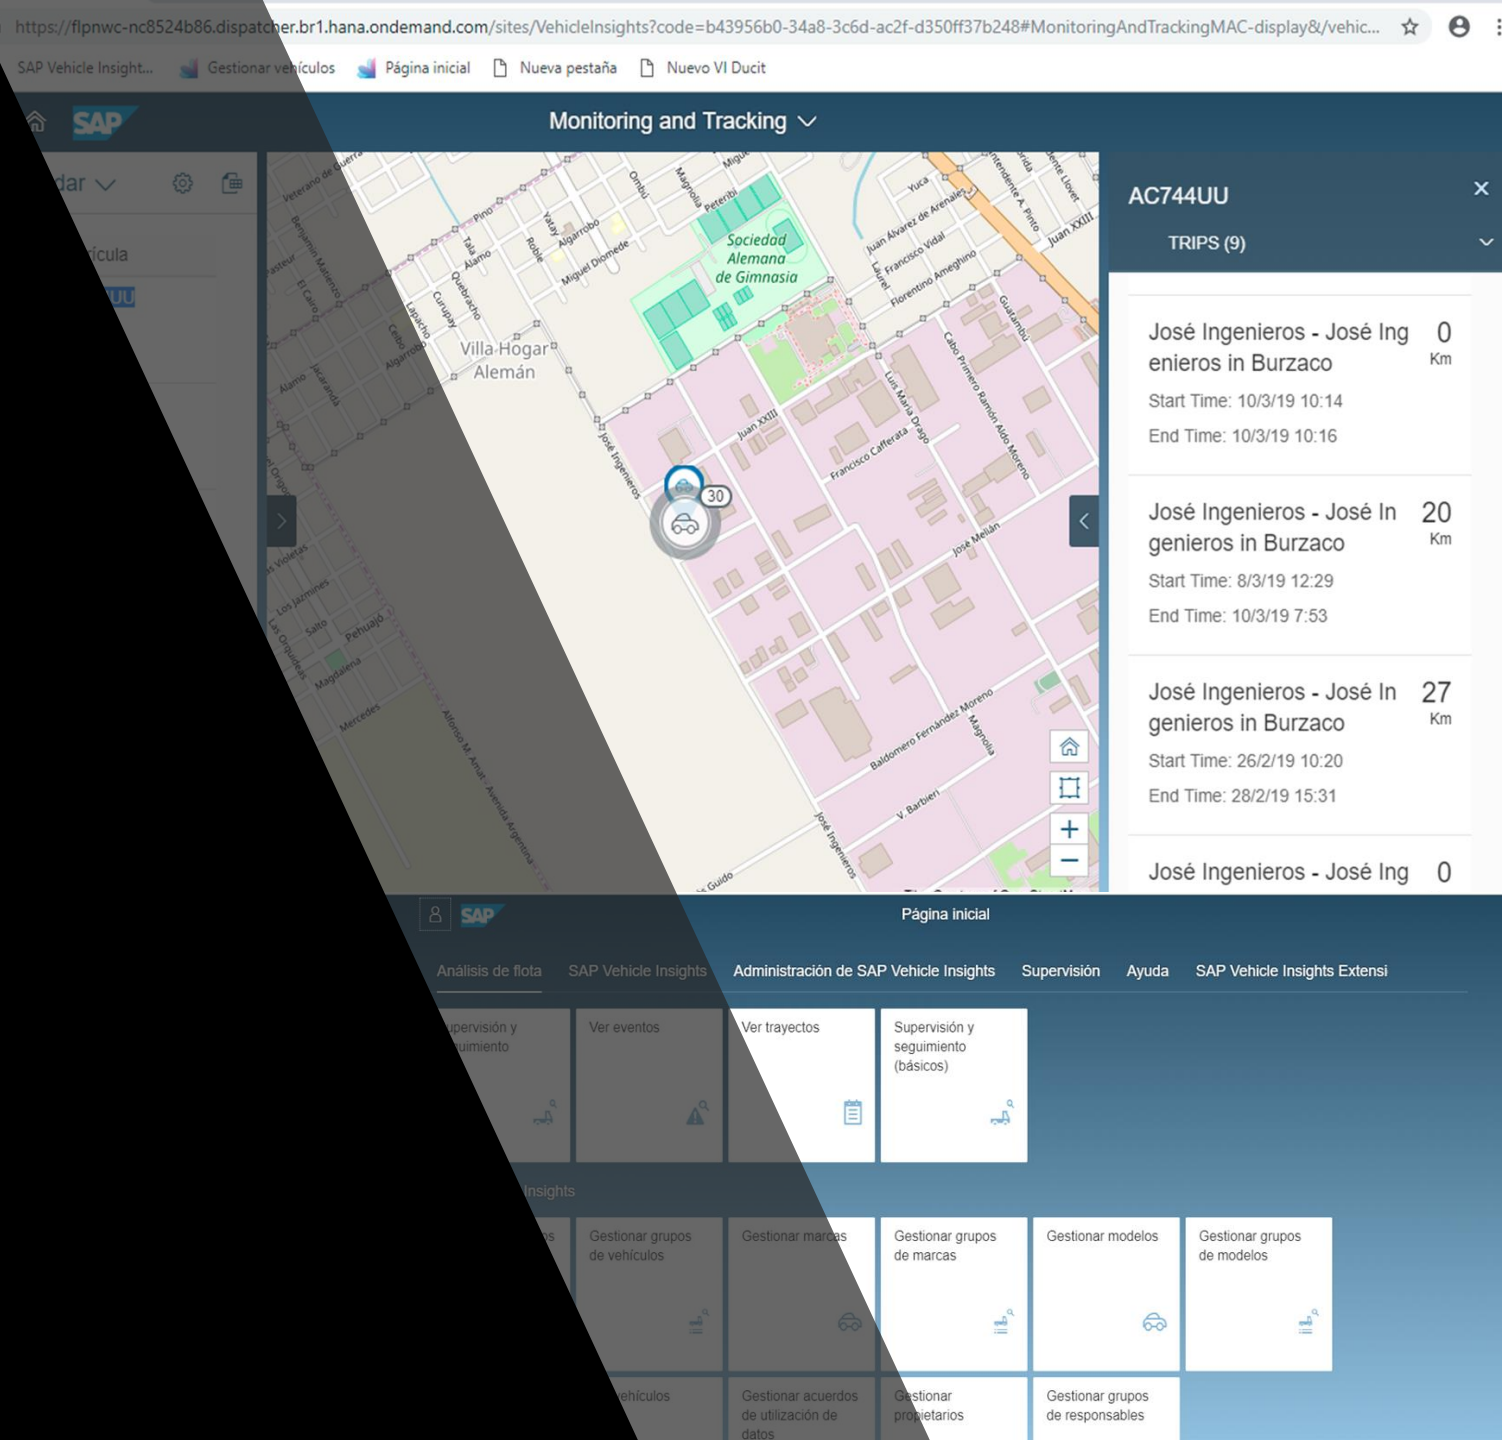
https://flpnwc-nc8524b86.dispatcher.br1.hana.ondemand.com/sites/VehicleInsights?code=b43956b0-34a8-3c6d-ac2f-d350ff37b248#MonitoringAndTrackingMAC-display&/vehic...

SAP Vehicle Insight... Gestionar vehículos Página inicial Nueva pestaña Nuevo VI Ducit

SAP

Monitoring and Tracking

dar

rícula

UU

Sociedad Alemana de Gimnasia

Villa Hogar Alemán

30

AC744UU

TRIPS (9)

José Ingenieros - José Ingenieros in Burzaco 0 Km
Start Time: 10/3/19 10:14
End Time: 10/3/19 10:16

José Ingenieros - José Ingenieros in Burzaco 20 Km
Start Time: 8/3/19 12:29
End Time: 10/3/19 7:53

José Ingenieros - José Ingenieros in Burzaco 27 Km
Start Time: 26/2/19 10:20
End Time: 28/2/19 15:31

José Ingenieros - José Ing 0

SAP

Página inicial

Análisis de flota SAP Vehicle Insights Administración de SAP Vehicle Insights Supervisión Ayuda SAP Vehicle Insights Extensi

upervisión y uimiento

Ver eventos

Ver trayectos

Supervisión y seguimiento (básicos)

Insights

Gestionar grupos de vehículos

Gestionar marcas

Gestionar grupos de marcas

Gestionar modelos

Gestionar grupos de modelos

ehículos

Gestionar acuerdos de utilización de datos

Gestionar propietarios

Gestionar grupos de responsables